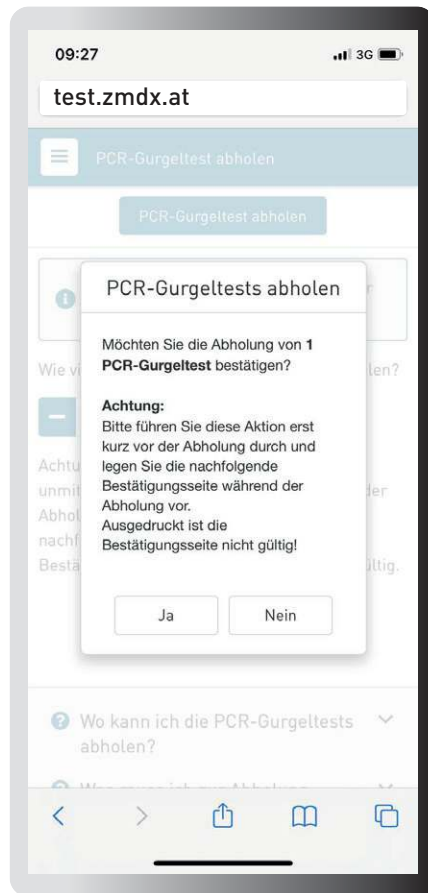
09:27

3G

test.zmdx.at

PCR-Gurgeltest abholen

PCR-Gurgeltest abholen

PCR-Gurgeltests abholen

Möchten Sie die Abholung von **1 PCR-Gurgeltest** bestätigen?

**Achtung:**
Bitte führen Sie diese Aktion erst kurz vor der Abholung durch und legen Sie die nachfolgende Bestätigungsseite während der Abholung vor.
Ausgedruckt ist die Bestätigungsseite nicht gültig!

Ja

Nein

Wo kann ich die PCR-Gurgeltests abholen?

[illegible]